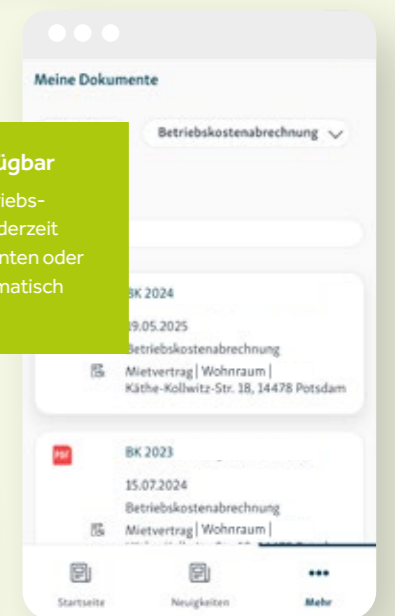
Meine Dokumente

ügbar
iebs-
derzeit
nten oder
matisch

Betriebskostenabrechnung

BK 2024
19.05.2025
Betriebskostenabrechnung
Mietvertrag | Wohnraum | Käthe-Kollwitz-Str. 18, 14478 Potsdam

PDF
BK 2023
15.07.2024
Betriebskostenabrechnung
Mietvertrag | Wohnraum |
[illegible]

Startseite
Neuigkeiten
•••
Mehr